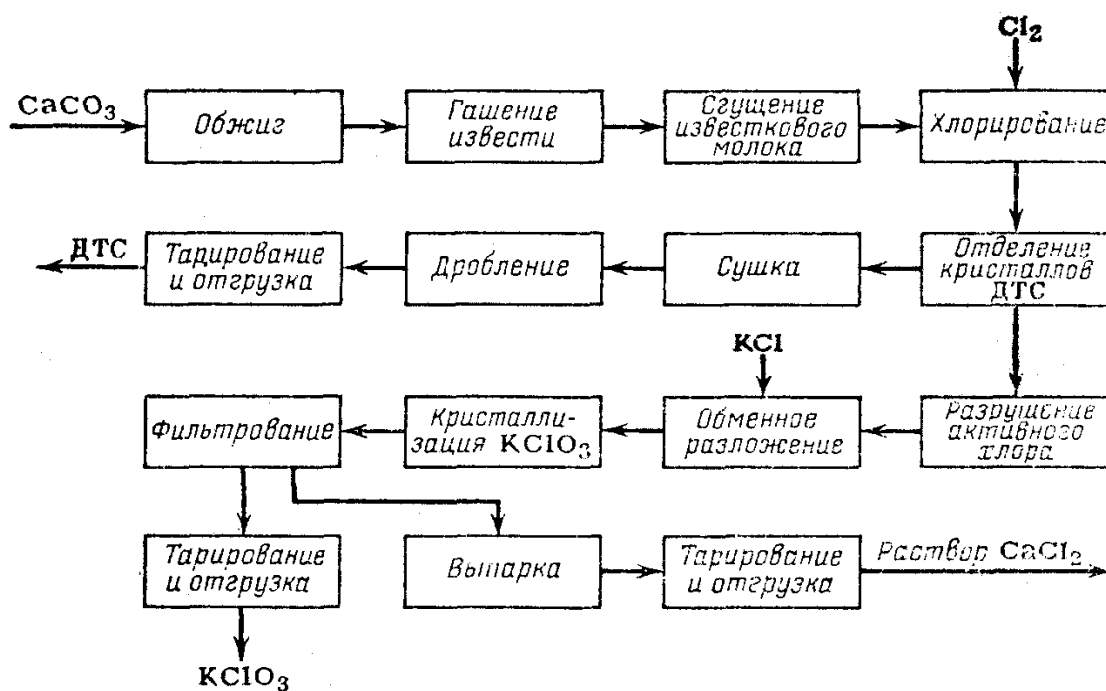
$CaCO_3$

Обжиг

Гашение извести

Сгущение известкового молока

$Cl_2$

Хлорирование

Отделение кристаллов ДТС

Сушка

Дробление

Тарирование и отгрузка

ДТС

Разрушение активного хлора

KCl

Обменное разложение

Кристаллизация $KClO_3$

Фильтрование

Тарирование и отгрузка

$KClO_3$

Выпарка

Тарирование и отгрузка

Раствор $CaCl_2$